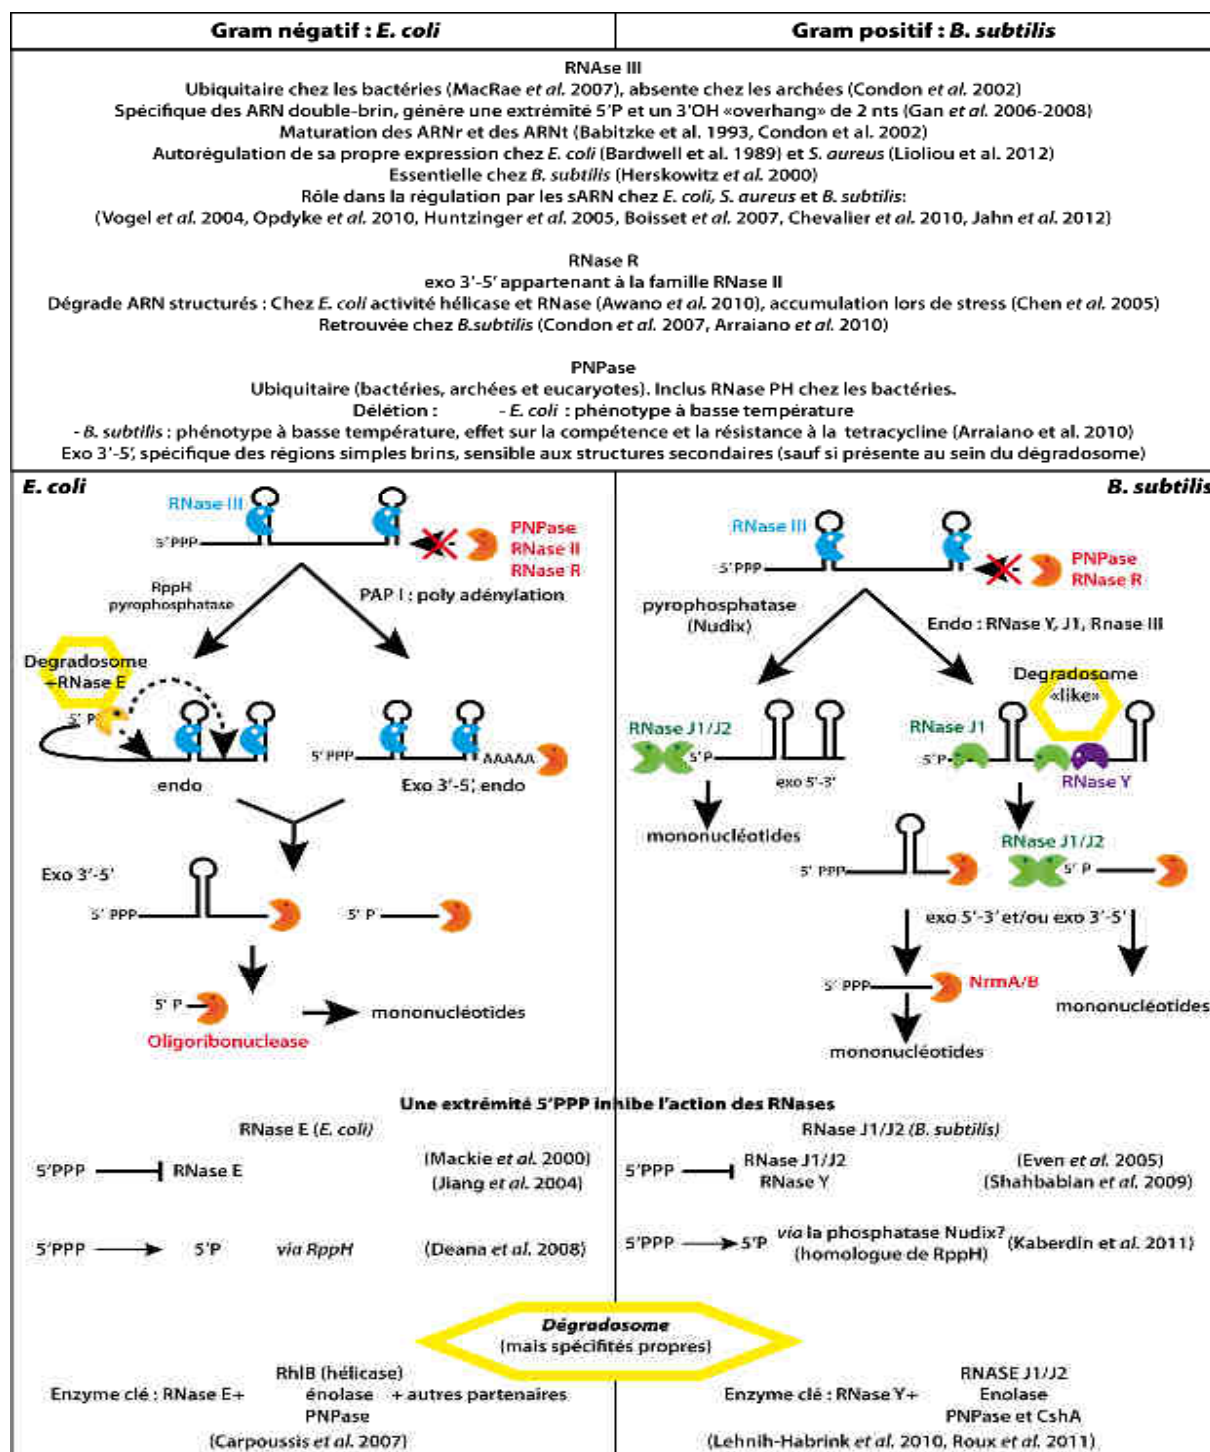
| Gram négatif : *E. coli* | Gram positif : *B. subtilis* |
|---|---|

RNAse III
Ubiquitaire chez les bactéries (MacRae *et al.* 2007), absente chez les archées (Condon *et al.* 2002)
Spécifique des ARN double-brin, génère une extrémité 5'P et un 3'OH «overhang» de 2 nts (Gan *et al.* 2006-2008)
Maturation des ARNr et des ARNt (Babitzke et al. 1993, Condon et al. 2002)
Autorégulation de sa propre expression chez *E. coli* (Bardwell et al. 1989) et *S. aureus* (Lioliou et al. 2012)
Essentielle chez *B. subtilis* (Herskowitz *et al.* 2000)
Rôle dans la régulation par les sARN chez *E. coli, S. aureus* et *B. subtilis*:
(Vogel *et al.* 2004, Opdyke *et al.* 2010, Huntzinger *et al.* 2005, Boisset *et al.* 2007, Chevalier *et al.* 2010, Jahn *et al.* 2012)

RNase R
exo 3'-5' appartenant à la famille RNase II
Dégrade ARN structurés : Chez *E. coli* activité hélicase et RNase (Awano *et al.* 2010), accumulation lors de stress (Chen *et al.* 2005)
Retrouvée chez *B.subtilis* (Condon *et al.* 2007, Arraiano *et al.* 2010)

PNPase
Ubiquitaire (bactéries, archées et eucaryotes). Inclus RNase PH chez les bactéries.
Délétion : - *E. coli* : phénotype à basse température
- *B. subtilis* : phénotype à basse température, effet sur la compétence et la résistance à la tetracycline (Arraiano et al. 2010)
Exo 3'-5', spécifique des régions simples brins, sensible aux structures secondaires (sauf si présente au sein du dégradosome)

*E. coli*

RNase III
5'PPP
PNPase
RNase II
RNase R
RppH pyrophosphatase
PAP I : poly adénylation
Degradosome +RNase E
5' P
5' PPP
AAAAA
endo
Exo 3'-5', endo
Exo 3'-5'
5' PPP
5' P
5' P
Oligoribonuclease
mononucléotides

*B. subtilis*

RNase III
5' PPP
PNPase
RNase R
pyrophosphatase (Nudix)
Endo : RNase Y, J1, Rnase III
Degradosome «like»
RNase J1/J2
5'P
exo 5'-3'
mononucléotides
RNase J1
5'P
RNase Y
RNase J1/J2
5' PPP
5' P
exo 5'-3' et/ou exo 3'-5'
5' PPP
NrnA/B
mononucléotides
mononucléotides

Une extrémité 5'PPP inhibe l'action des RNases

RNase E (*E. coli*)
5'PPP — RNase E (Mackie *et al.* 2000) (Jiang *et al.* 2004)
5'PPP → 5'P *via RppH* (Deana *et al.* 2008)

RNase J1/J2 (*B. subtilis*)
5'PPP — RNase J1/J2 RNase Y (Even *et al.* 2005) (Shahbabian *et al.* 2009)
5'PPP → 5'P *via* la phosphatase Nudix? (homologue de RppH) (Kaberdin et al. 2011)

*Dégradosome*
(mais spécifités propres)

Enzyme clé : RNase E+ RhlB (hélicase) énolase PNPase + autres partenaires
(Carpoussis *et al.* 2007)

Enzyme clé : RNase Y+ RNASE J1/J2 Enolase PNPase et CshA
(Lehnih-Habrink *et al.* 2010, Roux *et al.* 2011)